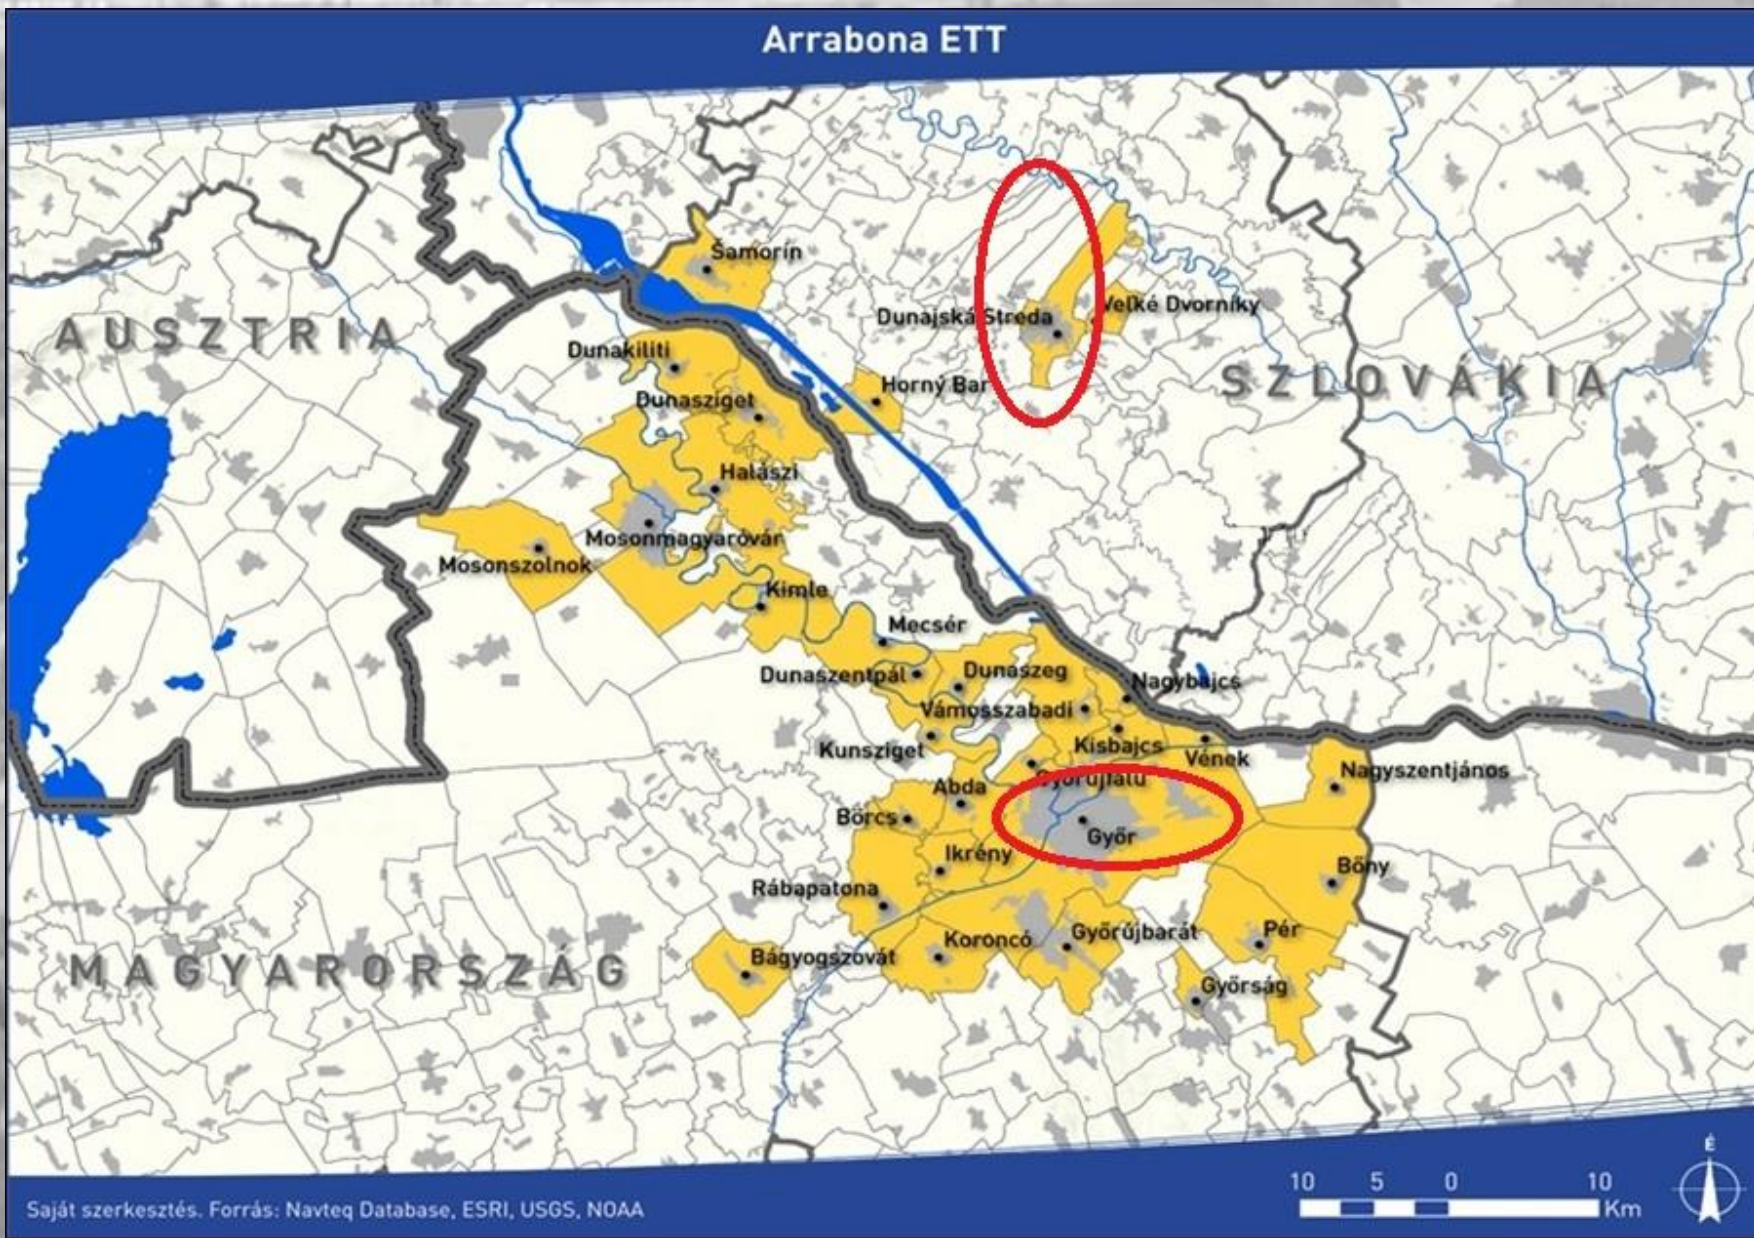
Arrabona ETT

AUSZTRIA

SZLOVÁKIA

MAGYARORSZÁG

Šamorín

Dunajská Streda

Veľké Dvorníky

Dunakiliti

Horný Bar

Dunasziget

Halászi

Mosonmagyaróvár

Mosonszolnok

Kimle

Mecsér

Dunaszentpál

Dunaszeg

Nagybajcs

Vámosszabadi

Kisbajcs

Kunsziget

Vének

Győrújfalu

Nagyszentjános

Abda

Börcs

Győr

Ikrény

Bőny

Rábapatona

Koroncó

Győrújbarát

Pér

Bágyogszovát

Győrság

Saját szerkesztés. Forrás: Navteq Database, ESRI, USGS, NOAA

10 5 0 10 Km

É